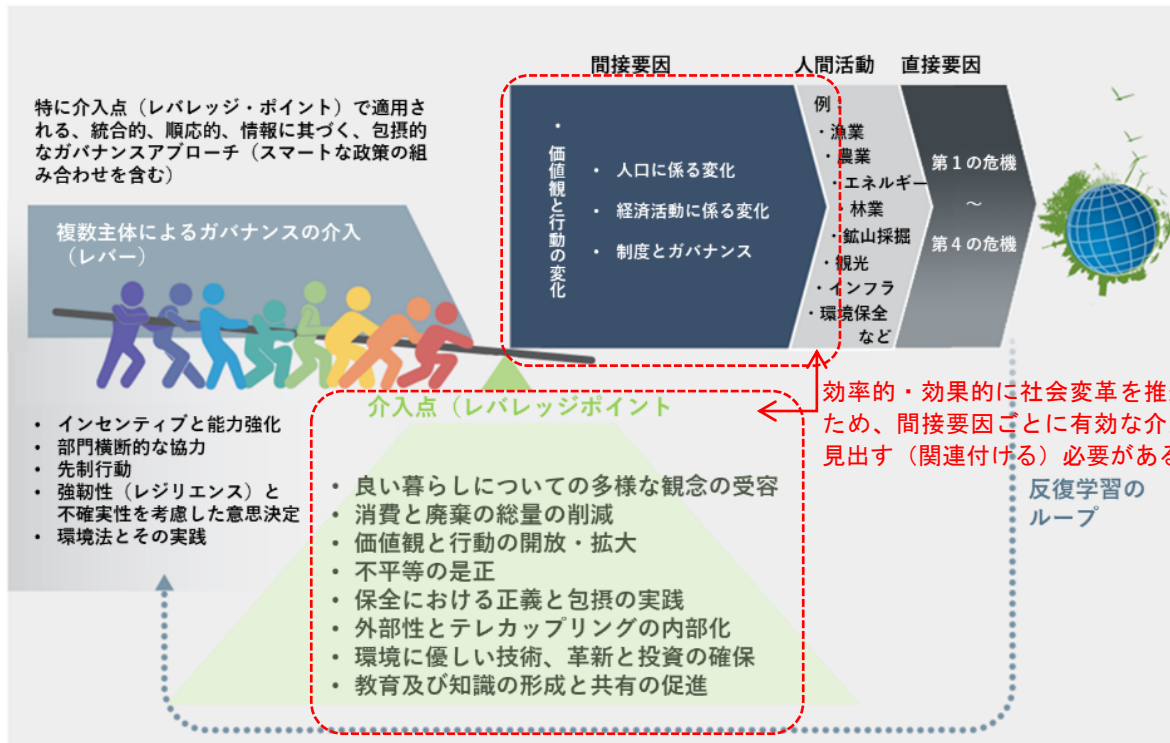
間接要因　人間活動　直接要因

特に介入点（レバレッジ・ポイント）で適用される、統合的、順応的、情報に其づく、包摂的なガバナンスアプローチ（スマートな政策の組み合わせを含む）

・価値観と行動の変化
・人口に係る変化
・経済活動に係る変化
・制度とガバナンス

例
・漁業
・農業
・エネルギー
・林業
・鉱山採掘
・観光
・インフラ
・環境保全
など

第１の危機
～
第４の危機

複数主体によるガバナンスの介入（レバー）

効率的・効果的に社会変革を推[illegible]ため、間接要因ごとに有効な介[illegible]見出す（関連付ける）必要がある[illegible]

介入点（レバレッジポイント

・インセンティブと能力強化
・部門横断的な協力
・先制行動
・強靭性（レジリエンス）と不確実性を考慮した意思決定
・環境法とその実践

・良い暮らしについての多様な観念の受容
・消費と廃棄の総量の削減
・価値観と行動の開放・拡大
・不平等の是正
・保全における正義と包摂の実践
・外部性とテレカップリングの内部化
・環境に優しい技術、革新と投資の確保
・教育及び知識の形成と共有の促進

反復学習のループ